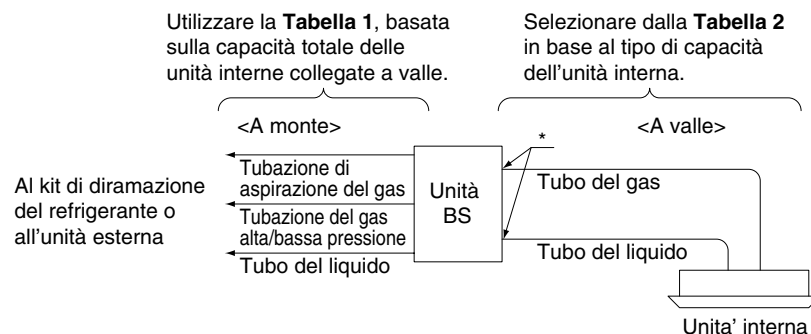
Utilizzare la **Tabella 1**, basata sulla capacità totale delle unità interne collegate a valle.

Selezionare dalla **Tabella 2** in base al tipo di capacità dell'unità interna.

<A monte>

<A valle>

\*

Al kit di diramazione del refrigerante o all'unità esterna

Tubazione di aspirazione del gas

Tubazione del gas alta/bassa pressione

Tubo del liquido

Unità BS

Tubo del gas

Tubo del liquido

Unita' interna